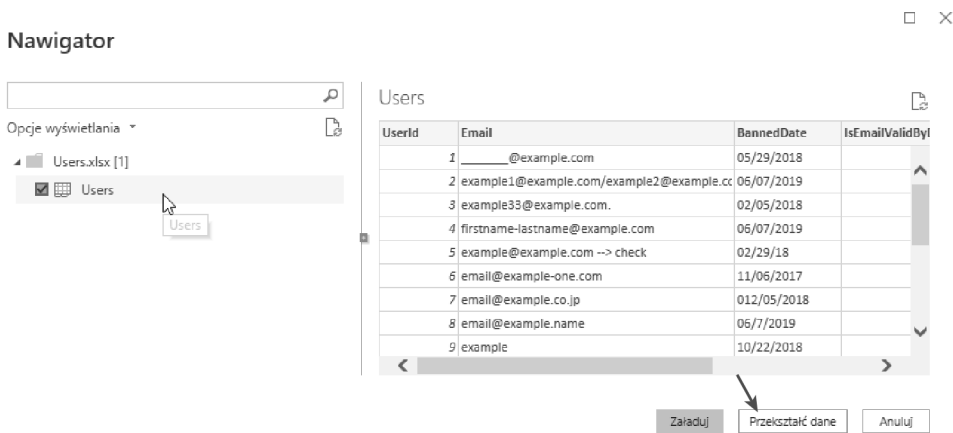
Nawigator

Opcje wyświetlania

Users.xlsx [1]

Users

Users

Users

| UserId | Email | BannedDate | IsEmailValidByI |
|---|---|---|---|
| 1 | _______@example.com | 05/29/2018 | |
| 2 | example1@example.com/example2@example.cc | 06/07/2019 | |
| 3 | example33@example.com. | 02/05/2018 | |
| 4 | firstname-lastname@example.com | 06/07/2019 | |
| 5 | example@example.com --> check | 02/29/18 | |
| 6 | email@example-one.com | 11/06/2017 | |
| 7 | email@example.co.jp | 012/05/2018 | |
| 8 | email@example.name | 06/7/2019 | |
| 9 | example | 10/22/2018 | |

Załaduj Przekształć dane Anuluj